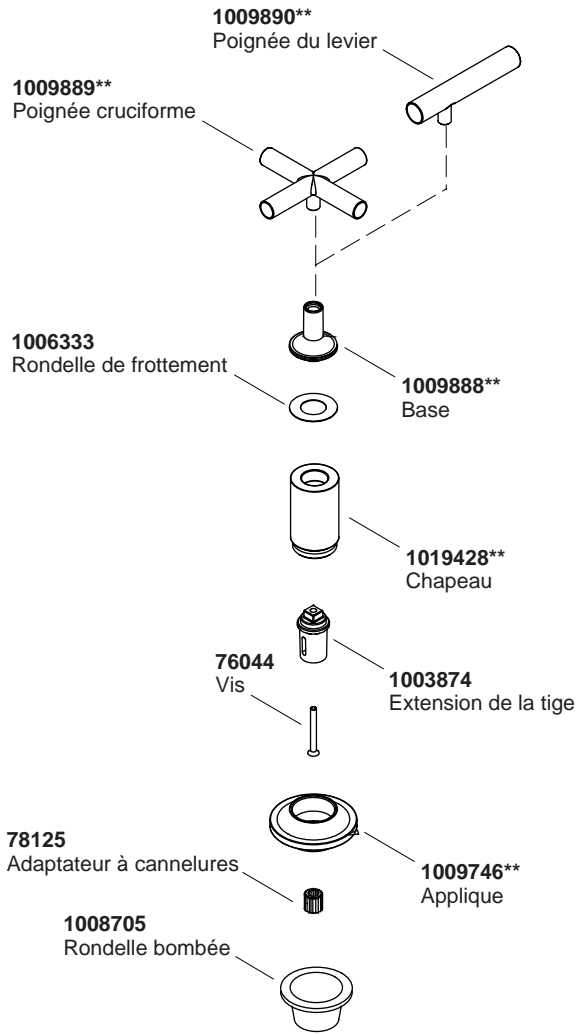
1009890**
Poignée du levier

1009889**
Poignée cruciforme

1006333
Rondelle de frottement

1009888**
Base

1019428**
Chapeau

76044
Vis

1003874
Extension de la tige

78125
Adaptateur à cannelures

1009746**
Applique

1008705
Rondelle bombée